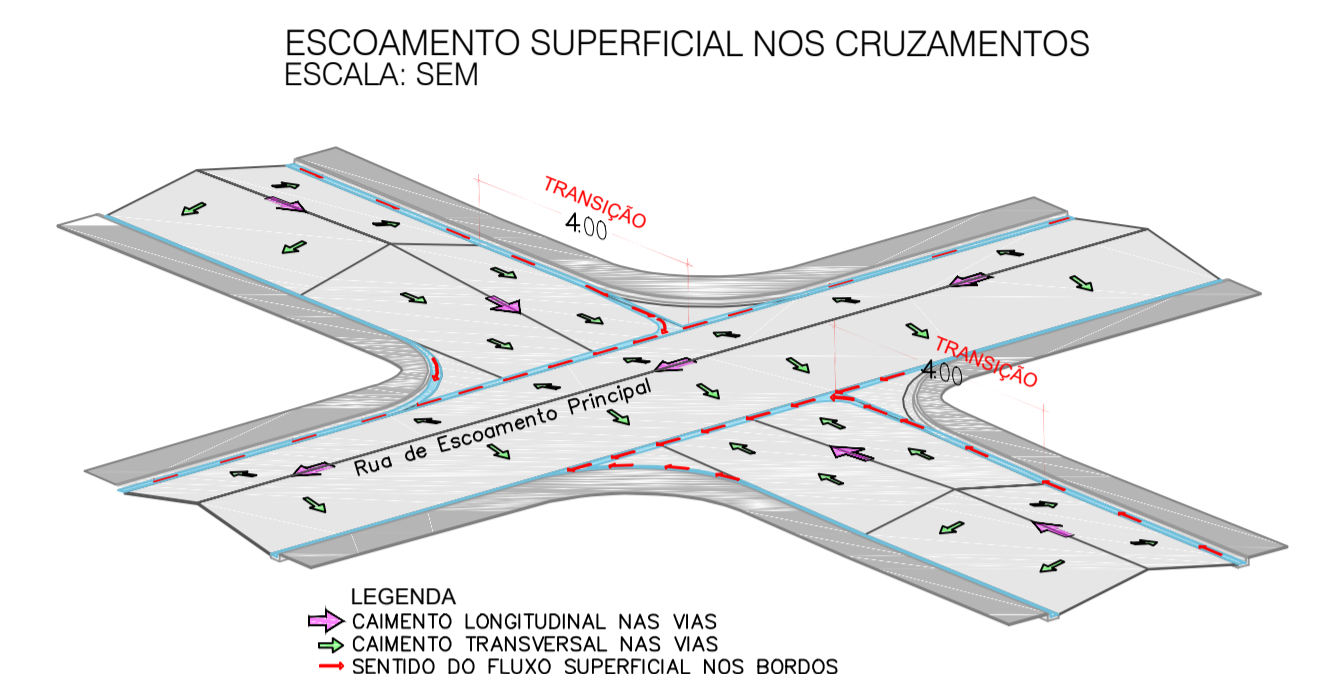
ESCOAMENTO SUPERFICIAL NOS CRUZAMENTOS
ESCALA: SEM

TRANSIÇÃO
4.00

TRANSIÇÃO
4.00

Rua de Escoamento Principal

LEGENDA
CAIMENTO LONGITUDINAL NAS VIAS
CAIMENTO TRANSVERSAL NAS VIAS
SENTIDO DO FLUXO SUPERFICIAL NOS BORDOS